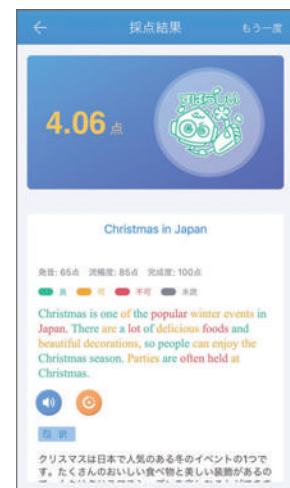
採点結果

もう一度

4.06点

すばらしい

Christmas in Japan

発音: 65点 流暢度: 85点 完成度: 100点

良 可 不可 未読

Christmas is one of the popular winter events in Japan. There are a lot of delicious foods and beautiful decorations, so people can enjoy the Christmas season. Parties are often held at Christmas.

和訳

クリスマスは日本で人気のある冬のイベントの1つです。たくさんのおいしい食べ物と美しい装飾があるので、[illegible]